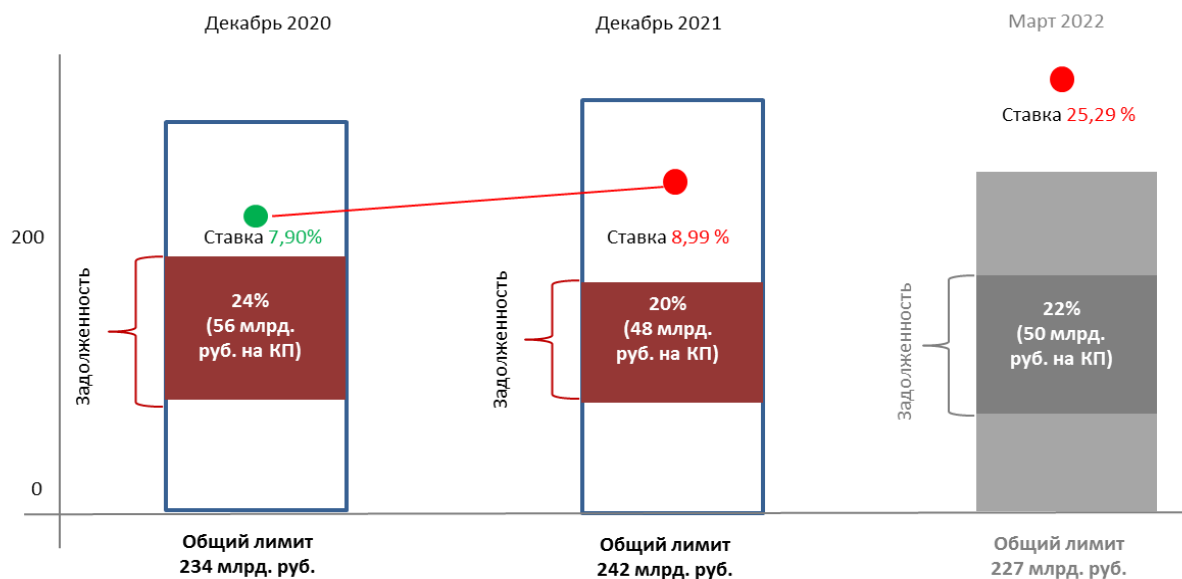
Декабрь 2020

Декабрь 2021

Март 2022

200

0

Ставка 25,29 %

Ставка 7,90%

Ставка 8,99 %

Задолженность

24%
(56 млрд. руб. на КП)

Задолженность

20%
(48 млрд. руб. на КП)

Задолженность

22%
(50 млрд. руб. на КП)

Общий лимит
234 млрд. руб.

Общий лимит
242 млрд. руб.

Общий лимит
227 млрд. руб.